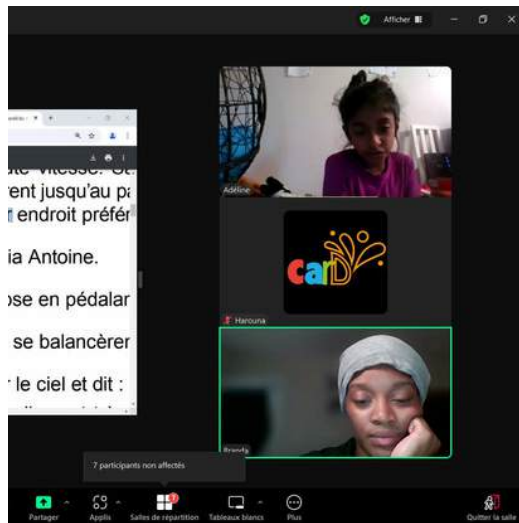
Afficher

ute vitesse. S
rent jusqu'au pa
t endroit préfér

ia Antoine.

ose en pédalar

se balancèrer

le ciel et dit :

Adéline

carD

Harouna

Brenda

7 participants non affectés

Partager
Applis
Salles de répartition
Tableaux blancs
Plus
Quitter la salle